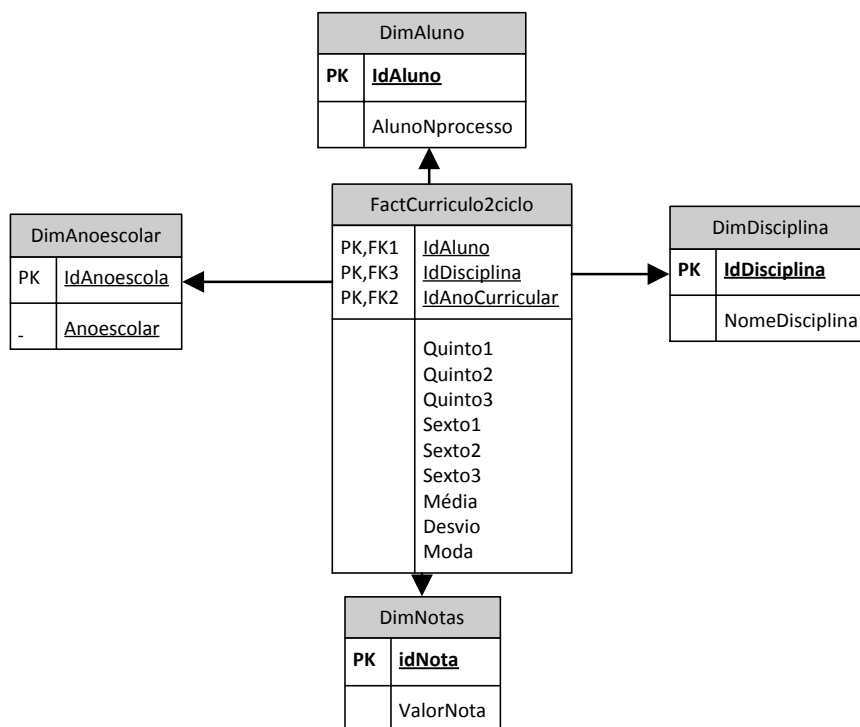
DimAluno

PK IdAluno

AlunoNprocesso

DimAnoescolar

PK IdAnoescola

Anoescolar

FactCurriculo2ciclo

PK,FK1 IdAluno
PK,FK3 IdDisciplina
PK,FK2 IdAnoCurricular

Quinto1
Quinto2
Quinto3
Sexto1
Sexto2
Sexto3
Média
Desvio
Moda

DimDisciplina

PK IdDisciplina

NomeDisciplina

DimNotas

PK idNota

ValorNota